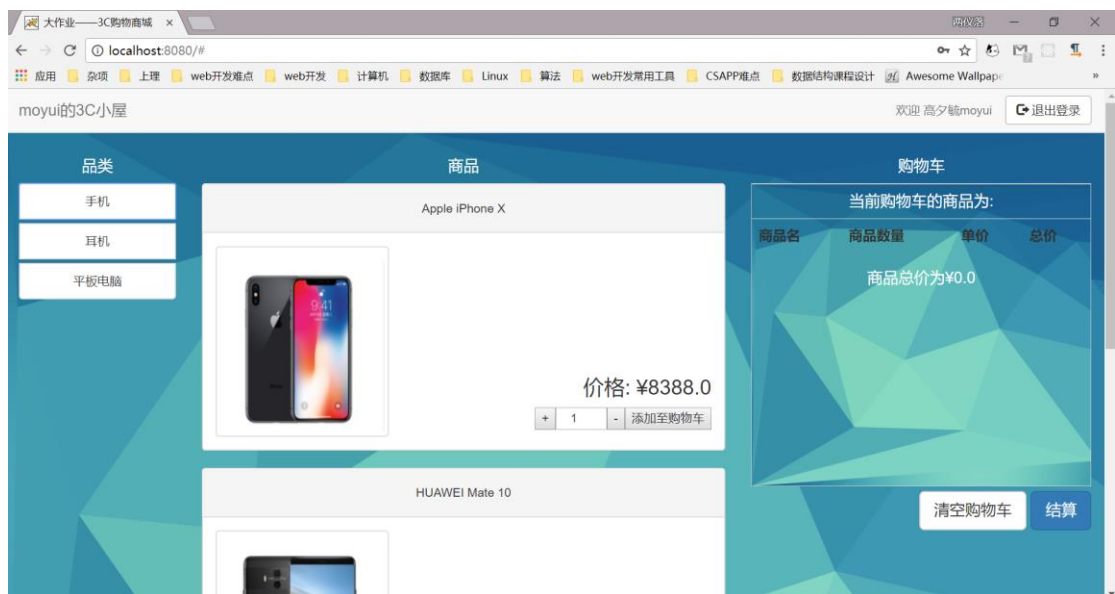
大作业——3C购物商城 ×

两仪落

localhost:8080/#

应用 杂项 上理 web开发难点 web开发 计算机 数据库 Linux 算法 web开发常用工具 CSAPP难点 数据结构课程设计 Awesome Wallpape »

moyui的3C小屋

欢迎 高夕毓moyui

退出登录

品类

手机

耳机

平板电脑

商品

Apple iPhone X

9:41

价格: ¥8388.0

+ 1 - 添加至购物车

HUAWEI Mate 10

购物车

当前购物车的商品为:

| 商品名 | 商品数量 | 单价 | 总价 |
|---|---|---|---|

商品总价为¥0.0

清空购物车

结算